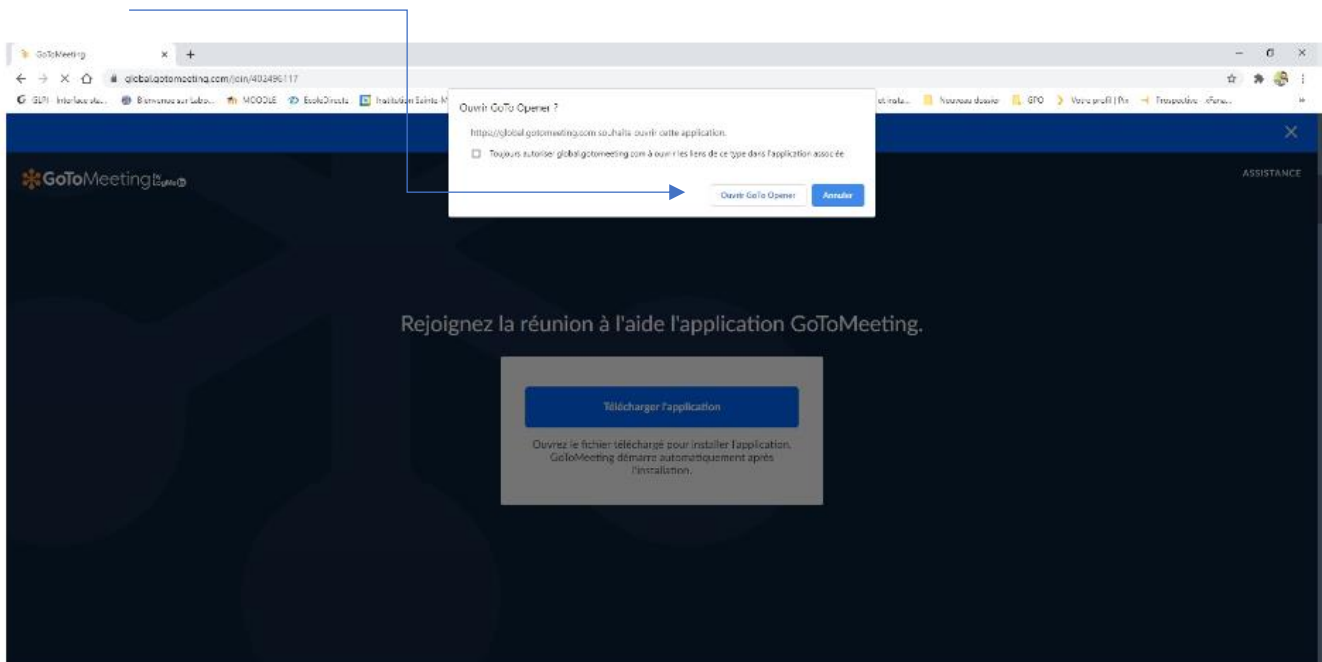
GoToMeeting ×

global.gotomeeting.com/join/403496117

GLPI Interface sta... Bienvenue sur Labo... MOODLE EcoleDirecte Institution Sainte M... et insta... Nouveau dossier GPO Votre profil | Pix Prospective · iForm...

Ouvrir GoTo Opener ?

https://global.gotomeeting.com souhaite ouvrir cette application.

Toujours autoriser global.gotomeeting.com à ouvrir les liens de ce type dans l'application associée

Ouvrir GoTo Opener

Annuler

GoToMeeting by LogMeIn

ASSISTANCE

Rejoignez la réunion à l'aide l'application GoToMeeting.

Télécharger l'application

Ouvrez le fichier téléchargé pour installer l'application. GoToMeeting démarre automatiquement après l'installation.